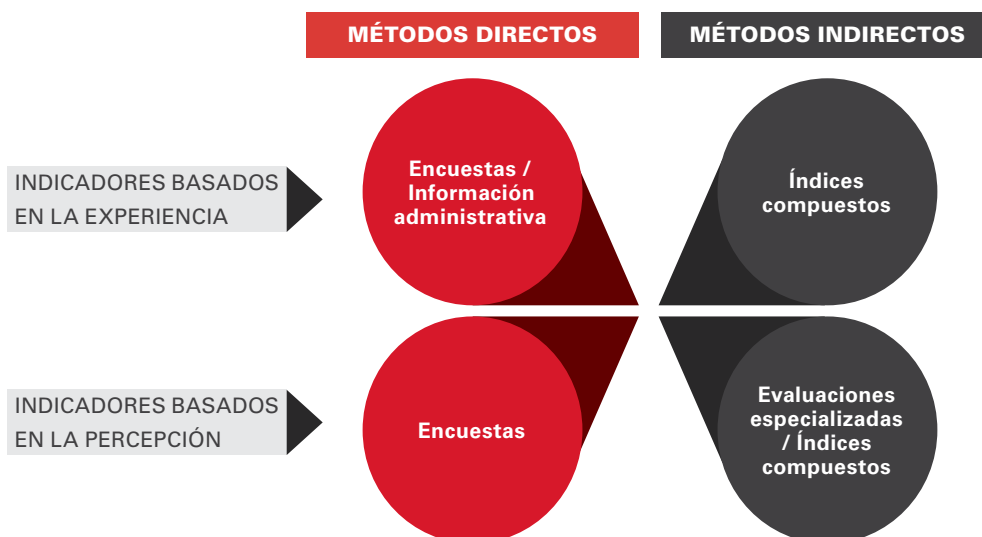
MÉTODOS DIRECTOS

MÉTODOS INDIRECTOS

INDICADORES BASADOS EN LA EXPERIENCIA

Encuestas / Información administrativa

Índices compuestos

INDICADORES BASADOS EN LA PERCEPCIÓN

Encuestas

Evaluaciones especializadas / Índices compuestos